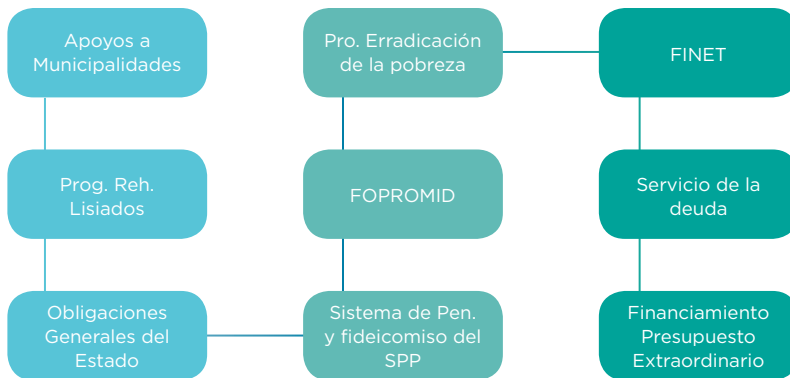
Apoyos a Municipalidades

Prog. Reh. Lisiados

Obligaciones Generales del Estado

Pro. Erradicación de la pobreza

FOPROMID

Sistema de Pen. y fideicomiso del SPP

FINET

Servicio de la deuda

Financiamiento Presupuesto Extraordinario